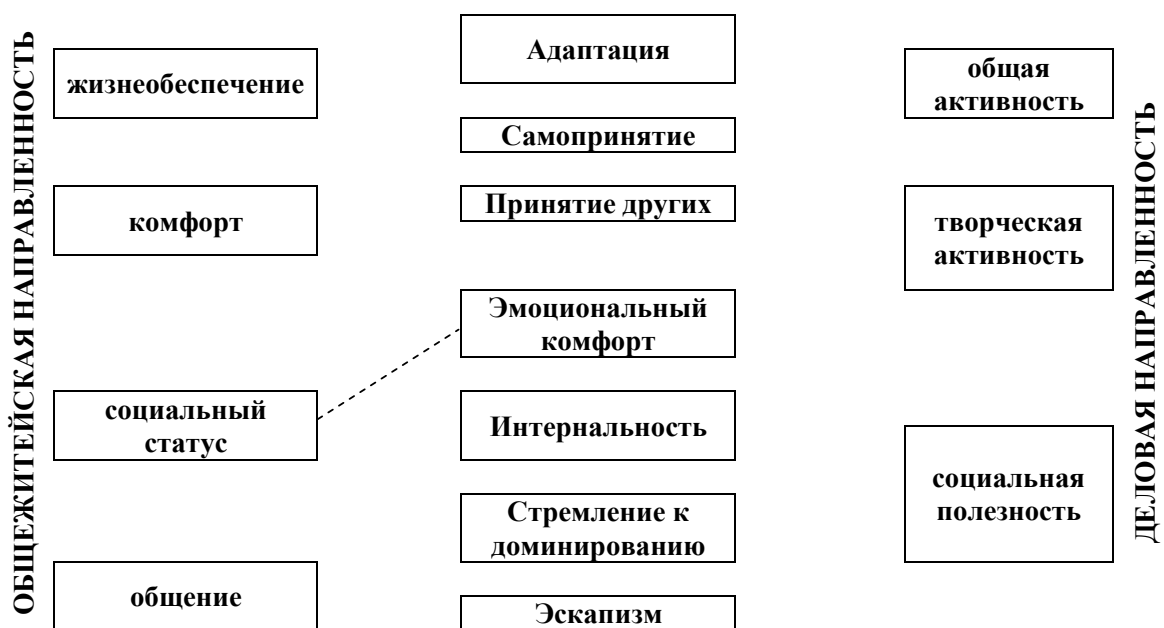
ОБЩЕЖИТЕЙСКАЯ НАПРАВЛЕННОСТЬ

жизнеобеспечение

комфорт

социальный статус

общение

Адаптация

Самопринятие

Принятие других

Эмоциональный комфорт

Интернальность

Стремление к доминированию

Эскапизм

общая активность

творческая активность

социальная полезность

ДЕЛОВАЯ НАПРАВЛЕННОСТЬ